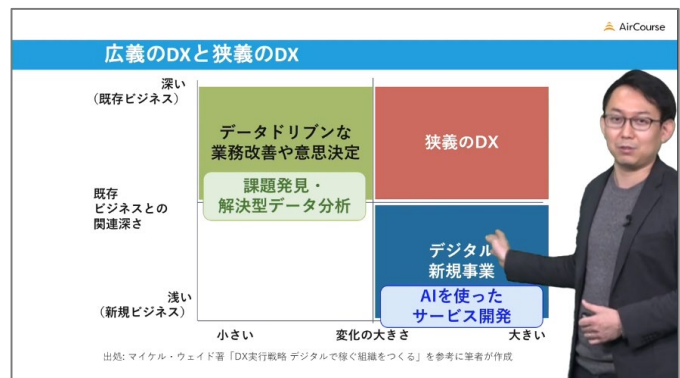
AirCourse

広義のDXと狭義のDX

深い
（既存ビジネス）

既存
ビジネスとの
関連深さ

浅い
（新規ビジネス）

データドリブンな
業務改善や意思決定

課題発見・
解決型データ分析

狭義のDX

デジタル
新規事業

AIを使った
サービス開発

小さい　変化の大きさ　大きい

出処: マイケル・ウェイド著「DX実行戦略 デジタルで稼ぐ組織をつくる」を参考に筆者が作成